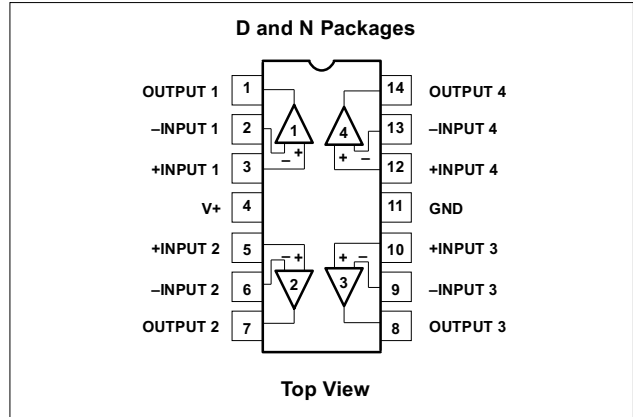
D and N Packages

OUTPUT 1 1
–INPUT 1 2
+INPUT 1 3
V+ 4
+INPUT 2 5
–INPUT 2 6
OUTPUT 2 7

14 OUTPUT 4
13 –INPUT 4
12 +INPUT 4
11 GND
10 +INPUT 3
9 –INPUT 3
8 OUTPUT 3

1 – +
4 + –
2 – +
3 + –

Top View